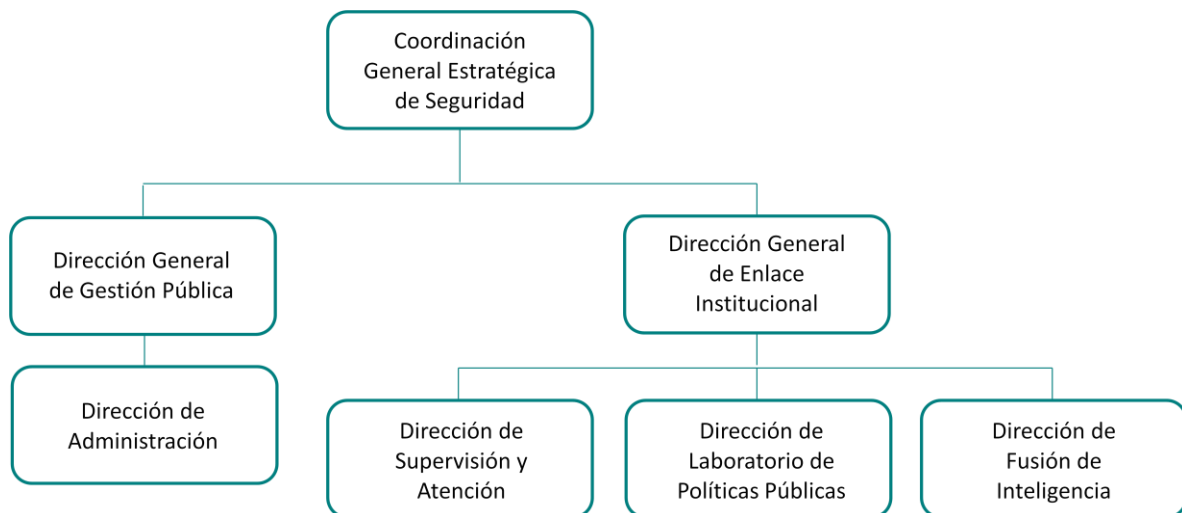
Coordinación General Estratégica de Seguridad

Dirección General de Gestión Pública

Dirección General de Enlace Institucional

Dirección de Administración

Dirección de Supervisión y Atención

Dirección de Laboratorio de Políticas Públicas

Dirección de Fusión de Inteligencia